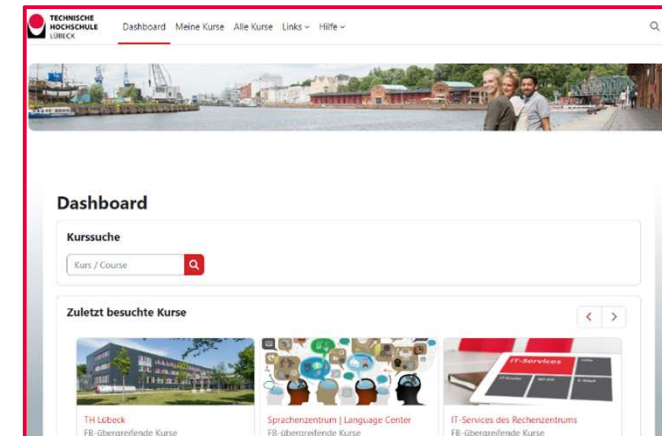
TECHNISCHE HOCHSCHULE LÜBECK

Dashboard Meine Kurse Alle Kurse Links Hilfe

Dashboard

Kurssuche

Kurs / Course

Zuletzt besuchte Kurse

IT-Services

TH Lübeck
FB-übergreifende Kurse

Sprachenzentrum | Language Center
FB-übergreifende Kurse

IT-Services des Rechenzentrums
FB-übergreifende Kurse